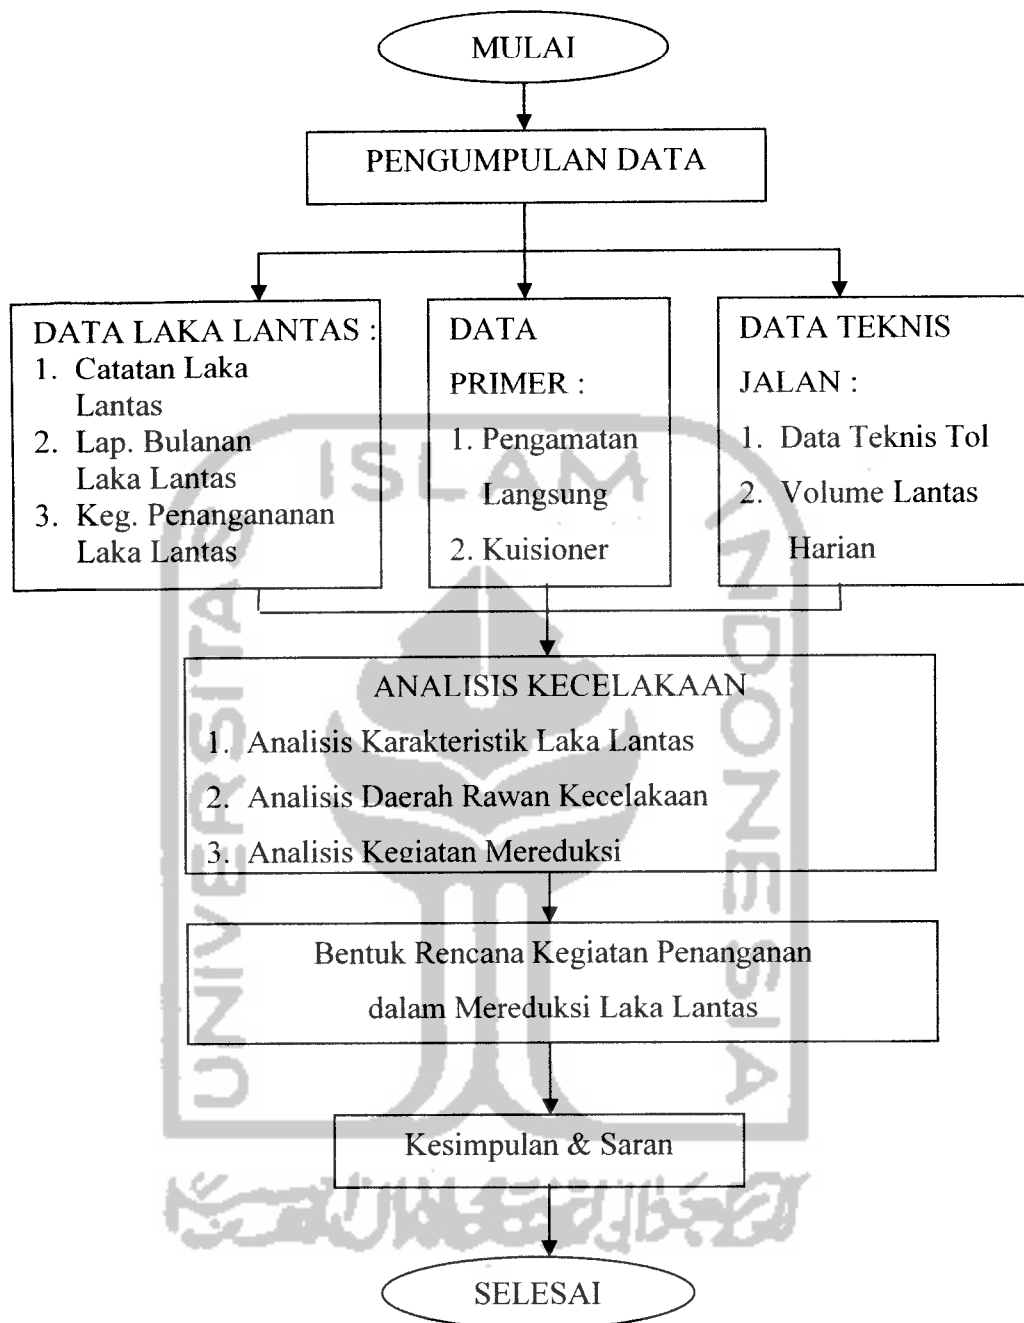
MULAI

PENGUMPULAN DATA

DATA LAKA LANTAS :
1. Catatan Laka Lantas
2. Lap. Bulanan Laka Lantas
3. Keg. Penangananan Laka Lantas

DATA PRIMER :
1. Pengamatan Langsung
2. Kuisioner

DATA TEKNIS JALAN :
1. Data Teknis Tol
2. Volume Lantas Harian

ANALISIS KECELAKAAN
1. Analisis Karakteristik Laka Lantas
2. Analisis Daerah Rawan Kecelakaan
3. Analisis Kegiatan Mereduksi

Bentuk Rencana Kegiatan Penanganan dalam Mereduksi Laka Lantas

Kesimpulan & Saran

SELESAI

ISLAM
UNIVERSITAS
INDONESIA